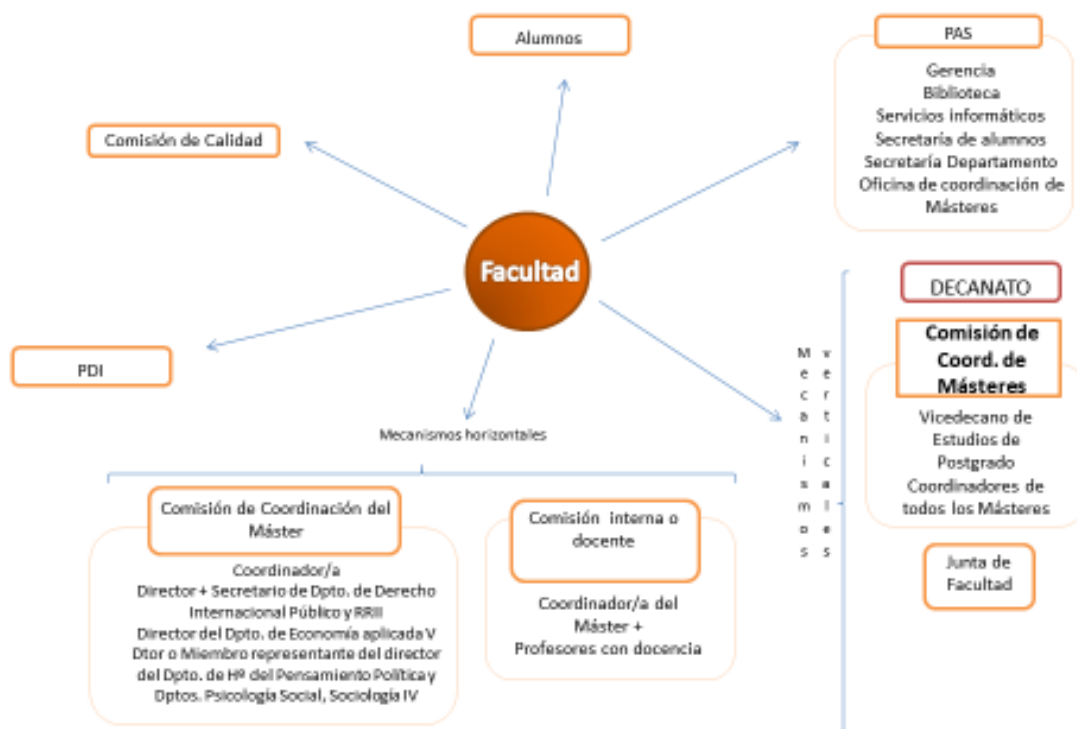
Alumnos

PAS

Gerencia
Biblioteca
Servicios informáticos
Secretaría de alumnos
Secretaría Departamento
Oficina de coordinación de Másteres

Comisión de Calidad

Facultad

DECANATO

Comisión de Coord. de Másteres

Vicedecano de Estudios de Postgrado
Coordinadores de todos los Másteres

Junta de Facultad

PDI

Mecanismos verticales

Mecanismos horizontales

Comisión de Coordinación del Máster

Coordinador/a
Director + Secretario de Dpto. de Derecho Internacional Público y RRII
Director del Dpto. de Economía aplicada V
Dtor o Miembro representante del director del Dpto. de Hª del Pensamiento Político y Dptos. Psicología Social, Sociología IV

Comisión interna o docente

Coordinador/a del Máster +
Profesores con docencia